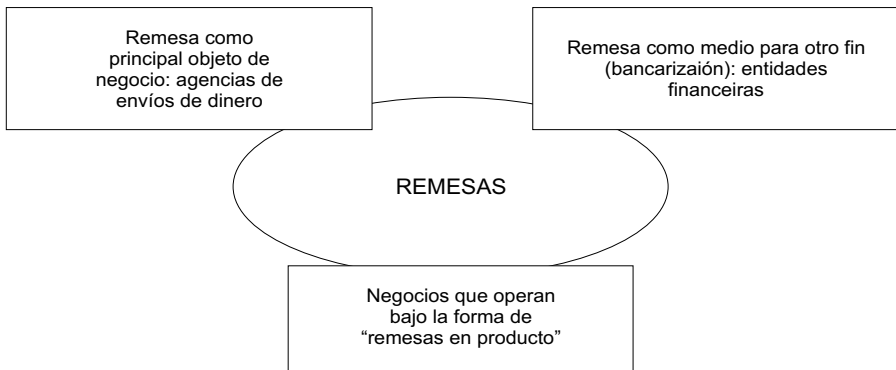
Remesa como principal objeto de negocio: agencias de envíos de dinero

Remesa como medio para otro fin (bancarizaión): entidades financeiras

REMESAS

Negocios que operan bajo la forma de “remesas en producto”